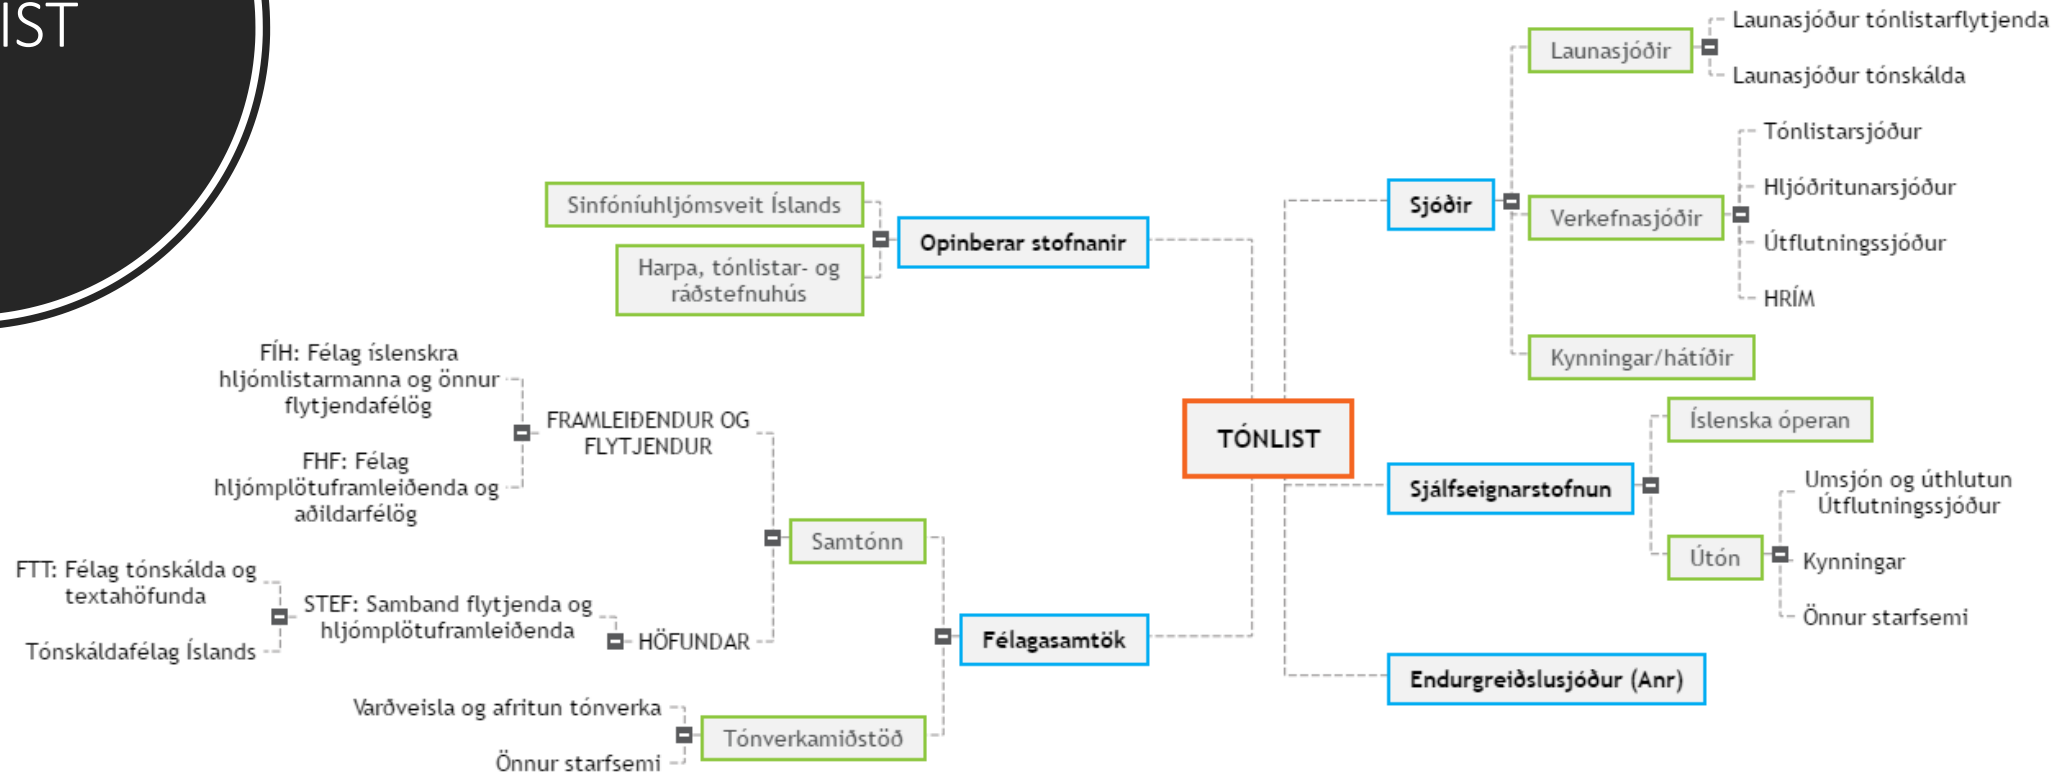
IST

TÓNLIST

Opinberar stofnanir

Sinfóníuhljómsveit Íslands

Harpa, tónlistar- og ráðstefnuhús

Sjóðir

Launasjóðir

Launasjóður tónlistarflytjenda

Launasjóður tónskálda

Verkefnasjóðir

Tónlistarsjóður

Hljóðritunarsjóður

Útflutningssjóður

HRÍM

Kynningar/hátíðir

Sjálfseignarstofnun

Íslenska óperan

Útón

Umsjón og úthlutun Útflutningssjóður

Kynningar

Önnur starfsemi

Endurgreiðslusjóður (Anr)

Félagasamtök

Samtónn

FRAMLEIÐENDUR OG FLYTJENDUR

FÍH: Félag íslenskra hljómlistarmanna og önnur flytjendafélög

FHF: Félag hljómplötuframleiðenda og aðildarfélög

HÖFUNDAR

STEF: Samband flytjenda og hljómplötuframleiðenda

FTT: Félag tónskálda og textahöfunda

Tónskáldafélag Íslands

Tónverkamiðstöð

Varðveisla og afritun tónverka

Önnur starfsemi